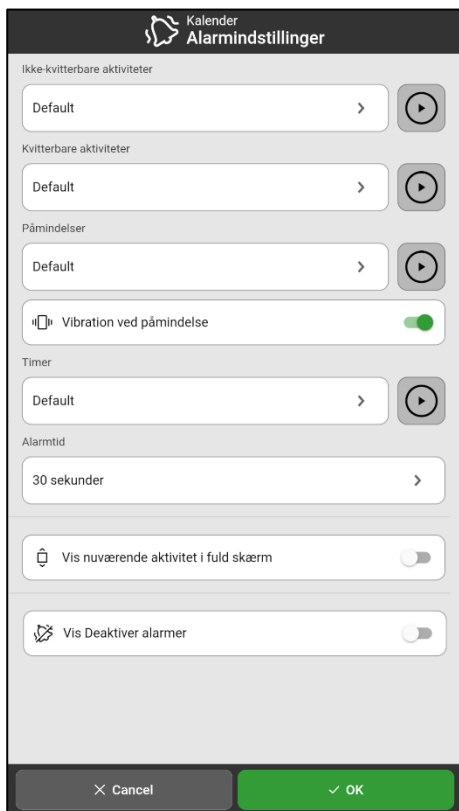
Kalender
Alarmindstillinger

Ikke-kvitterbare aktiviteter

Default

Kvitterbare aktiviteter

Default

Påmindelser

Default

Vibration ved påmindelse

Timer

Default

Alarmtid

30 sekunder

Vis nuværende aktivitet i fuld skærm

Vis Deaktiver alarmer

Cancel

OK